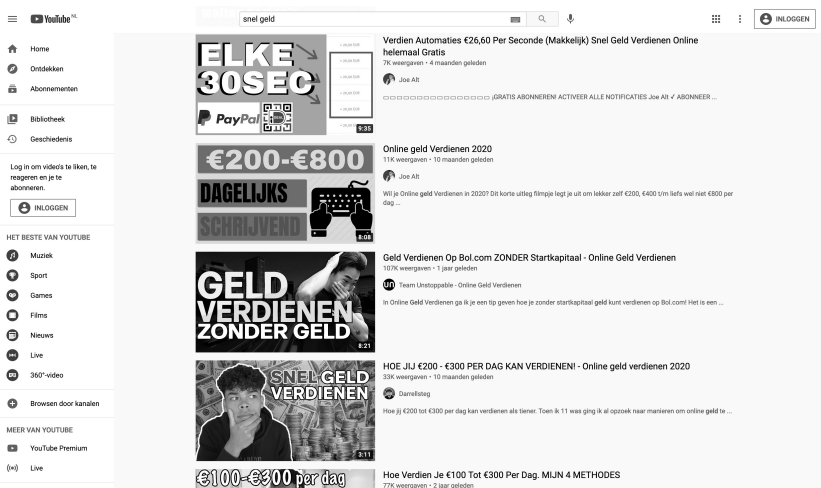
YouTube NL

snel geld

INLOGGEN

Home
Ontdekken
Abonnementen

Bibliotheek
Geschiedenis

Log in om video's te liken, te reageren en je te abonneren.

INLOGGEN

HET BESTE VAN YOUTUBE
Muziek
Sport
Games
Films
Nieuws
Live
360°-video

Browsen door kanalen

MEER VAN YOUTUBE
YouTube Premium
Live

ELKE 30SEC
PayPal
9:35

Verdien Automaties €26,60 Per Seconde (Makkelijk) Snel Geld Verdienen Online helemaal Gratis
7K weergaven • 4 maanden geleden
Joe Alt
□□□□□□□□□□□□□□ ¡GRATIS ABONNEREN! ACTIVEER ALLE NOTIFICATIES Joe Alt ✓ ABONNEER ...

€200-€800
DAGELIJKS
SCHRIJVEND
8:08

Online geld Verdienen 2020
11K weergaven • 10 maanden geleden
Joe Alt
Wil je Online geld Verdienen in 2020? Dit korte uitleg filmpje legt je uit om lekker zelf €200, €400 t/m liefs wel niet €800 per dag ...

GELD VERDIENEN ZONDER GELD
8:21

Geld Verdienen Op Bol.com ZONDER Startkapitaal - Online Geld Verdienen
107K weergaven • 1 jaar geleden
Team Unstoppable - Online Geld Verdienen
In Online Geld Verdienen ga ik je een tip geven hoe je zonder startkapitaal geld kunt verdienen op Bol.com! Het is een ...

SNEL GELD VERDIENEN
3:11

HOE JIJ €200 - €300 PER DAG KAN VERDIENEN! - Online geld verdienen 2020
33K weergaven • 10 maanden geleden
Darrellsteg
Hoe jij €200 tot €300 per dag kan verdienen als tiener. Toen ik 11 was ging ik al opzoek naar manieren om online geld te ...

€100-€300 per dag

Hoe Verdien Je €100 Tot €300 Per Dag. MIJN 4 METHODES
77K weergaven • 2 jaar geleden